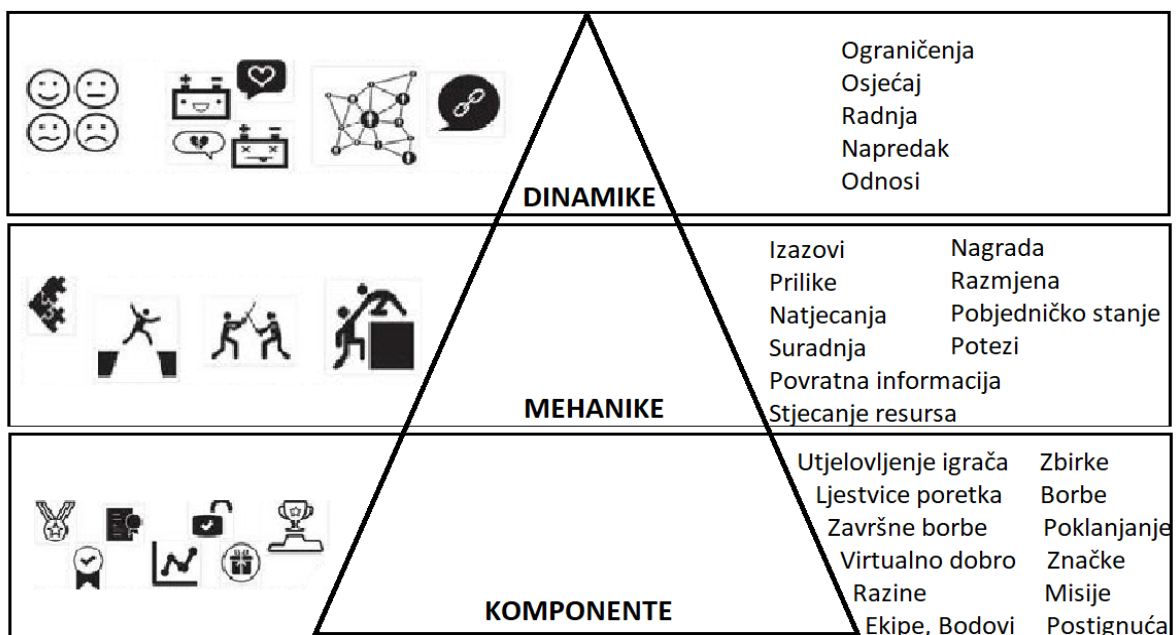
Ograničenja
Osjećaj
Radnja
Napredak
Odnosi

DINAMIKE

Izazovi
Prilike
Natjecanja
Suradnja
Povratna informacija
Stjecanje resursa

Nagrada
Razmjena
Pobjedničko stanje
Potezi

MEHANIKE

Utjelovljenje igrača
Ljestvice poretka
Završne borbe
Virtualno dobro
Razine
Ekipe, Bodovi

Zbirke
Borbe
Poklanjanje
Značke
Misije
Postignuća

KOMPONENTE